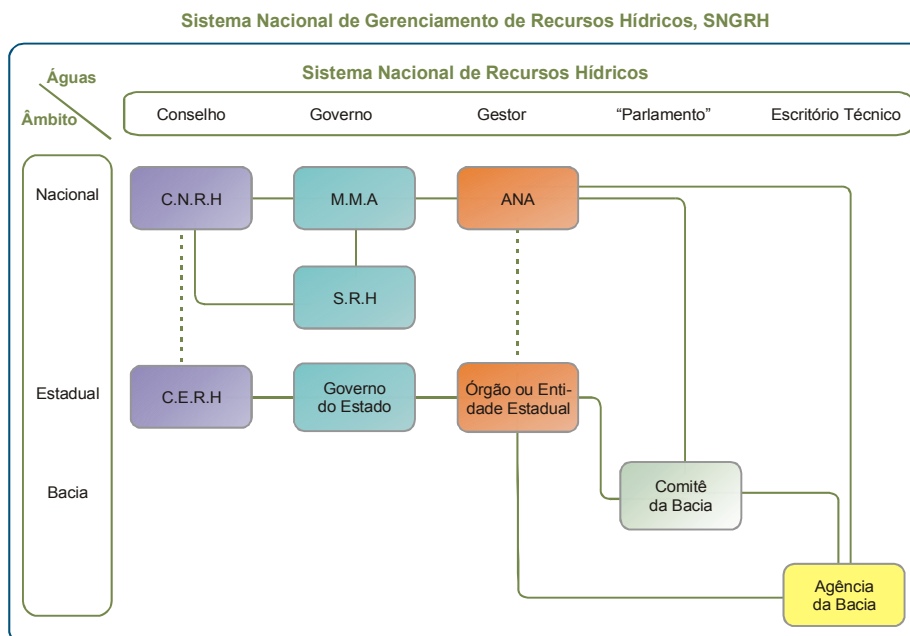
Sistema Nacional de Gerenciamento de Recursos Hídricos, SNGRH

Águas

Âmbito

Sistema Nacional de Recursos Hídricos

Conselho

Governo

Gestor

"Parlamento"

Escritório Técnico

Nacional

Estadual

Bacia

C.N.R.H

M.M.A

ANA

S.R.H

C.E.R.H

Governo do Estado

Órgão ou Entidade Estadual

Comitê da Bacia

Agência da Bacia